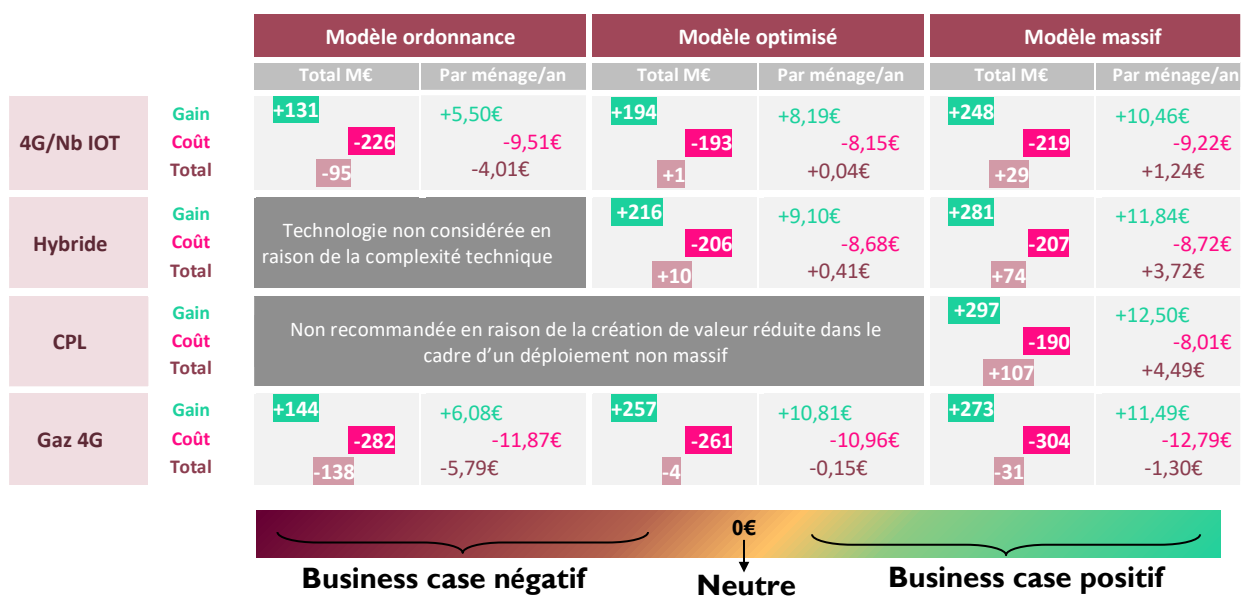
| | | Modèle ordonnance | | Modèle optimisé | | Modèle massif | |
|---|---|---|---|---|---|---|---|
| | | Total M€ | Par ménage/an | Total M€ | Par ménage/an | Total M€ | Par ménage/an |
| 4G/Nb IOT | Gain | +131 | +5,50€ | +194 | +8,19€ | +248 | +10,46€ |
| | Coût | -226 | -9,51€ | -193 | -8,15€ | -219 | -9,22€ |
| | Total | -95 | -4,01€ | +1 | +0,04€ | +29 | +1,24€ |
| Hybride | Gain | Technologie non considérée en raison de la complexité technique | | +216 | +9,10€ | +281 | +11,84€ |
| | Coût | | | -206 | -8,68€ | -207 | -8,72€ |
| | Total | | | +10 | +0,41€ | +74 | +3,72€ |
| CPL | Gain | Non recommandée en raison de la création de valeur réduite dans le cadre d'un déploiement non massif | | | | +297 | +12,50€ |
| | Coût | | | | | -190 | -8,01€ |
| | Total | | | | | +107 | +4,49€ |
| Gaz 4G | Gain | +144 | +6,08€ | +257 | +10,81€ | +273 | +11,49€ |
| | Coût | -282 | -11,87€ | -261 | -10,96€ | -304 | -12,79€ |
| | Total | -138 | -5,79€ | -4 | -0,15€ | -31 | -1,30€ |

0€

Business case négatif

Neutre

Business case positif